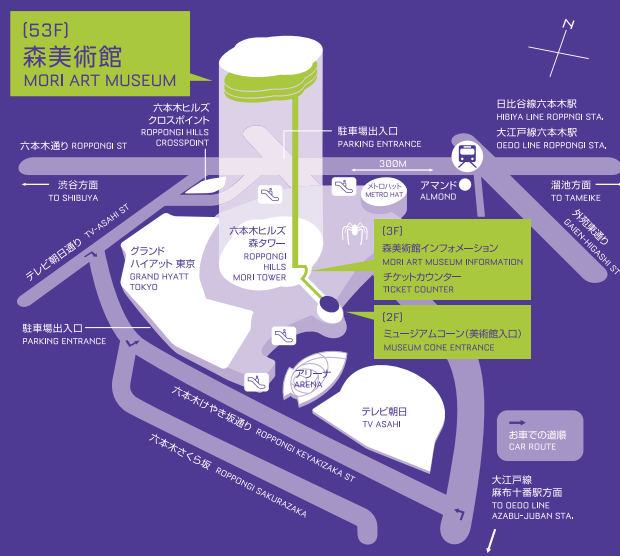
[53F]
森美術館
MORI ART MUSEUM

六本木ヒルズ
クロスポイント
ROPPONGI HILLS
CROSSPOINT

六本木通り ROPPONGI ST

駐車場出入口
PARKING ENTRANCE

日比谷線六本木駅
HIBIYA LINE ROPPONGI STA.
大江戸線六本木駅
OEDO LINE ROPPONGI STA.

N

300M

渋谷方面
TO SHIBUYA

メトロハット
METRO HAT

アマンド
ALMOND

溜池方面
TO TAMEIKE

外苑東通り
GAIEN-HIGASHI ST

テレビ朝日通り TV-ASAHI ST

グランド
ハイアット 東京
GRAND HYATT
TOKYO

六本木ヒルズ
森タワー
ROPPONGI
HILLS
MORI TOWER

[3F]
森美術館インフォメーション
MORI ART MUSEUM INFORMATION
チケットカウンター
TICKET COUNTER

駐車場出入口
PARKING ENTRANCE

[2F]
ミュージアムコーン(美術館入口)
MUSEUM CONE ENTRANCE

アリーナ
ARENA

テレビ朝日
TV ASAHI

六本木けやき坂通り ROPPONGI KEYAKIZAKA ST

お車での道順
CAR ROUTE

六本木さくら坂 ROPPONGI SAKURAZAKA

大江戸線
麻布十番駅方面
TO OEDO LINE
AZABU-JUBAN STA.